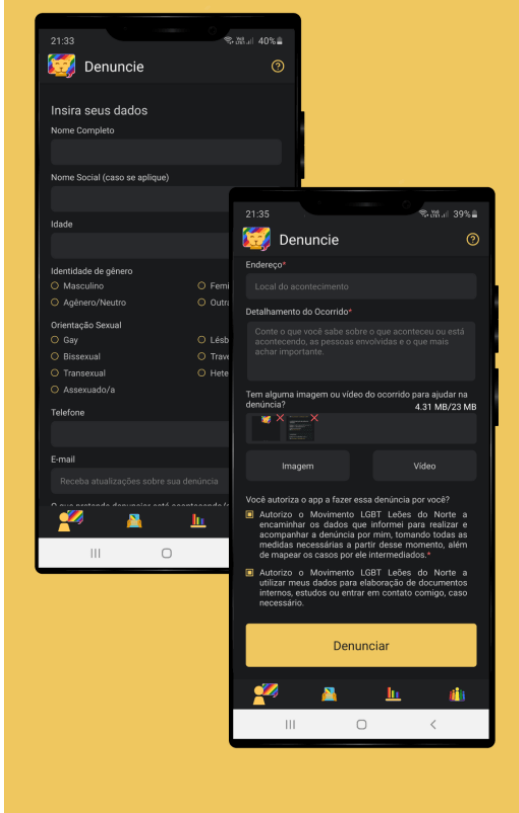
21:33 40%

Denuncie

Insira seus dados

Nome Completo

Nome Social (caso se aplique)

Idade

Identidade de gênero

Masculino

Femi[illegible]

Agênero/Neutro

Outr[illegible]

Orientação Sexual

Gay

Lésb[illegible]

Bissexual

Trave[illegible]

Transexual

Hete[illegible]

Assexuado/a

Telefone

E-mail

Receba atualizações sobre sua denúncia

21:35 39%

Denuncie

Endereço*

Local do acontecimento

Detalhamento do Ocorrido*

Conte o que você sabe sobre o que aconteceu ou está acontecendo, as pessoas envolvidas e o que mais achar importante.

Tem alguma imagem ou vídeo do ocorrido para ajudar na denúncia?

4.31 MB/23 MB

Imagem

Vídeo

Você autoriza o app a fazer essa denúncia por você?

Autorizo o Movimento LGBT Leões do Norte a encaminhar os dados que informei para realizar e acompanhar a denúncia por mim, tomando todas as medidas necessárias a partir desse momento, além de mapear os casos por ele intermediados.*

Autorizo o Movimento LGBT Leões do Norte a utilizar meus dados para elaboração de documentos internos, estudos ou entrar em contato comigo, caso necessário.

Denunciar